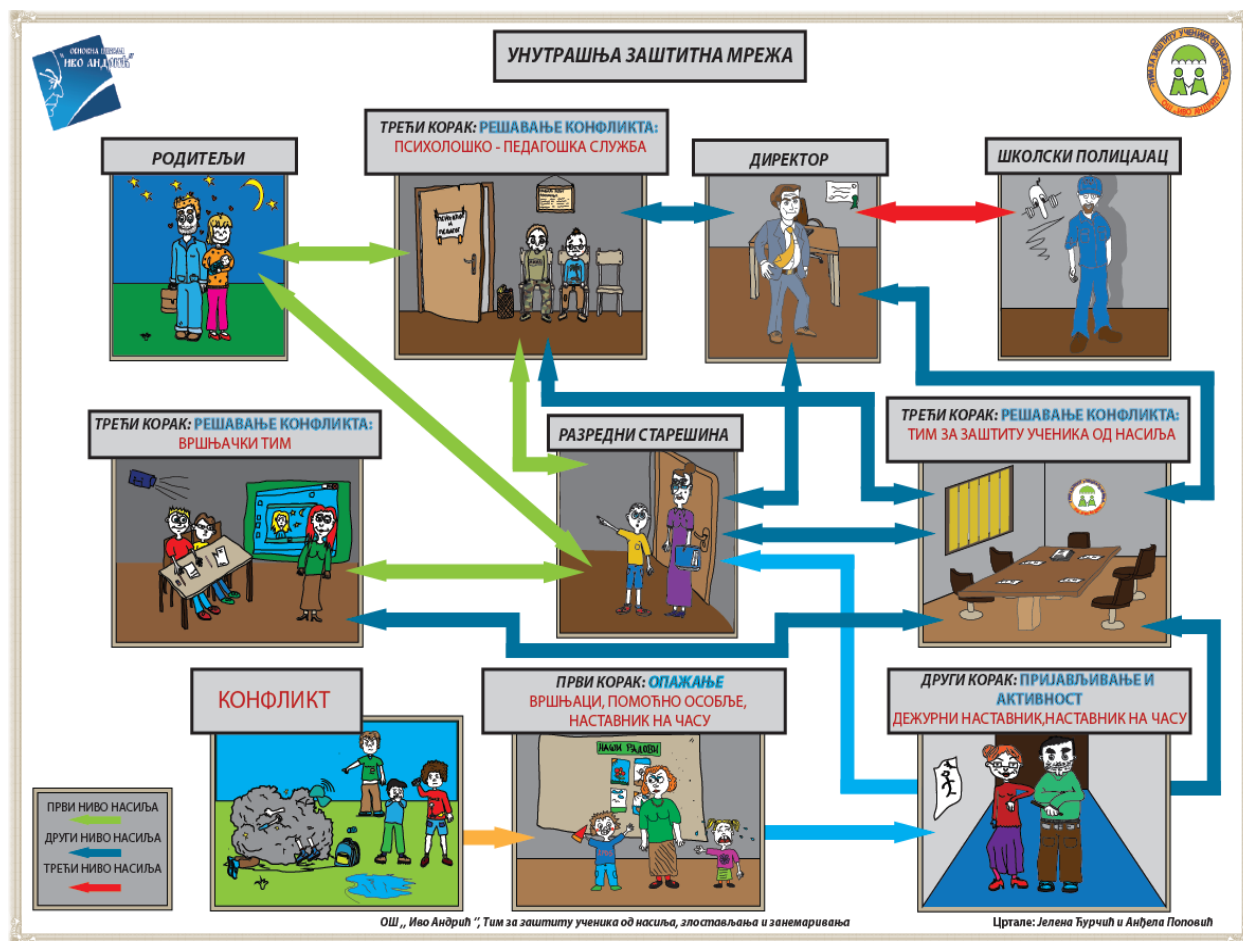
ОСНОВНА ШКОЛА „ИВО АНДРИЋ"

УНУТРАШЊА ЗАШТИТНА МРЕЖА

РОДИТЕЉИ

ТРЕЋИ КОРАК: РЕШАВАЊЕ КОНФЛИКТА: ПСИХОЛОШКО - ПЕДАГОШКА СЛУЖБА

ПСИХОЛОГ И ПЕДАГОГ

ДИРЕКТОР

ШКОЛСКИ ПОЛИЦАЈАЦ

ТРЕЋИ КОРАК: РЕШАВАЊЕ КОНФЛИКТА: ВРШЊАЧКИ ТИМ

РАЗРЕДНИ СТАРЕШИНА

ТРЕЋИ КОРАК: РЕШАВАЊЕ КОНФЛИКТА: ТИМ ЗА ЗАШТИТУ УЧЕНИКА ОД НАСИЉА

КОНФЛИКТ

ПРВИ КОРАК: ОПАЖАЊЕ ВРШЊАЦИ, ПОМОЋНО ОСОБЉЕ, НАСТАВНИК НА ЧАСУ

НАШИ РАДОВИ

ДРУГИ КОРАК: ПРИЈАВЉИВАЊЕ И АКТИВНОСТ ДЕЖУРНИ НАСТАВНИК,НАСТАВНИК НА ЧАСУ

ПРВИ НИВО НАСИЉА
ДРУГИ НИВО НАСИЉА
ТРЕЋИ НИВО НАСИЉА

ОШ „ Иво Андрић ", Тим за заштиту ученика од насиља, злостављања и занемаривања

Цртале: Јелена Ђурчић и Анђела Поповић